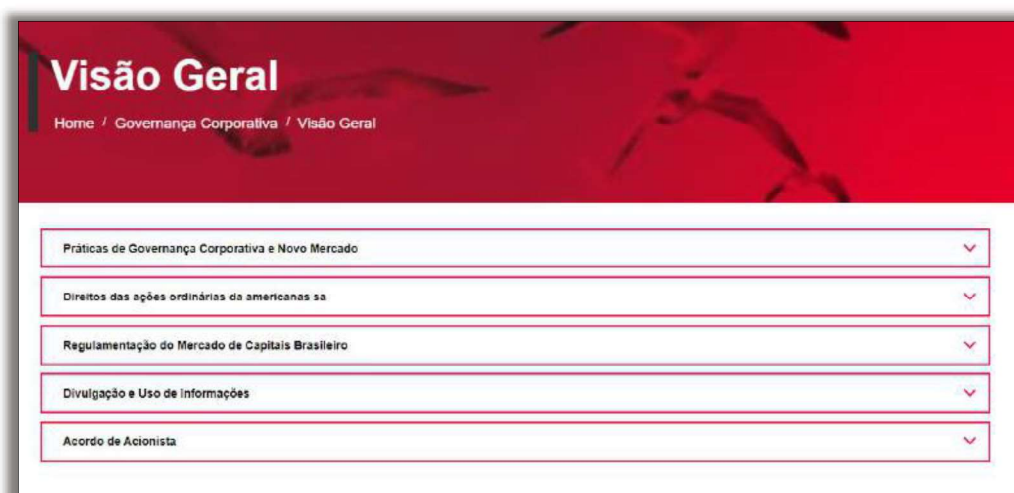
Visão Geral

Home / Governança Corporativa / Visão Geral

Práticas de Governança Corporativa e Novo Mercado

Direitos das ações ordinárias da americanas sa

Regulamentação do Mercado de Capitais Brasileiro

Divulgação e Uso de Informações

Acordo de Acionista